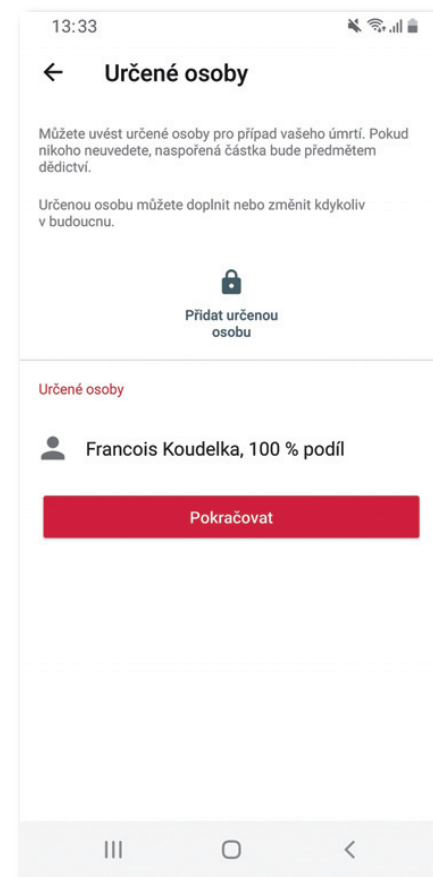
13:33

← Určené osoby

Můžete uvést určené osoby pro případ vašeho úmrtí. Pokud nikoho neuvedete, naspořená částka bude předmětem dědictví.

Určenou osobu můžete doplnit nebo změnit kdykoliv v budoucnu.

Přidat určenou osobu

Určené osoby

Francois Koudelka, 100 % podíl

Pokračovat